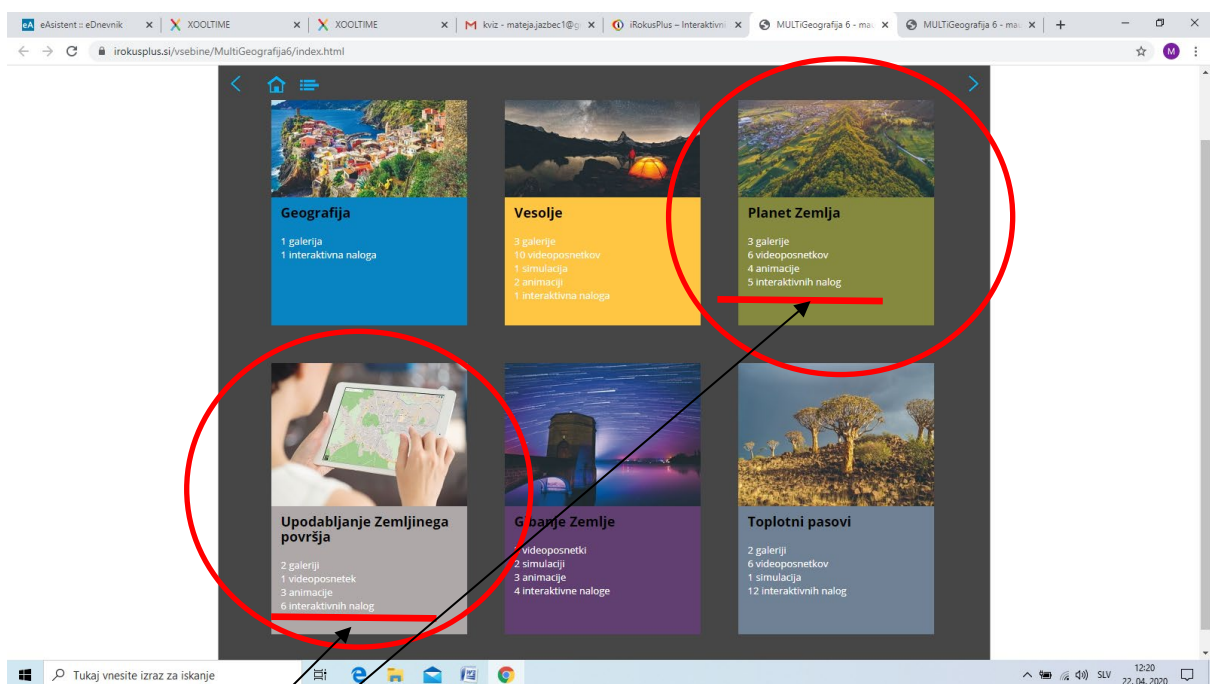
eA eAsistent :: eDnevnik × XOOLTIME × XOOLTIME × M kviz - mateja.jazbec1@g × iRokusPlus – Interaktivni × MULTiGeografija 6 - ma × MULTiGeografija 6 - ma × +

irokusplus.si/vsebine/MultiGeografija6/index.html

Geografija

1 galerija
1 interaktivna naloga

Vesolje

3 galerije
10 videoposnetkov
1 simulacija
2 animaciji
1 interaktivna naloga

Planet Zemlja

3 galerije
6 videoposnetkov
4 animacije
5 interaktivnih nalog

Upodabljanje Zemljinega površja

2 galeriji
1 videoposnetek
3 animacije
6 interaktivnih nalog

G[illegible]anje Zemlje

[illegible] videoposnetki
2 simulaciji
3 animacije
4 interaktivne naloge

Toplotni pasovi

2 galeriji
6 videoposnetkov
1 simulacija
12 interaktivnih nalog

Tukaj vnesite izraz za iskanje

SLV 12:20 22. 04. 2020